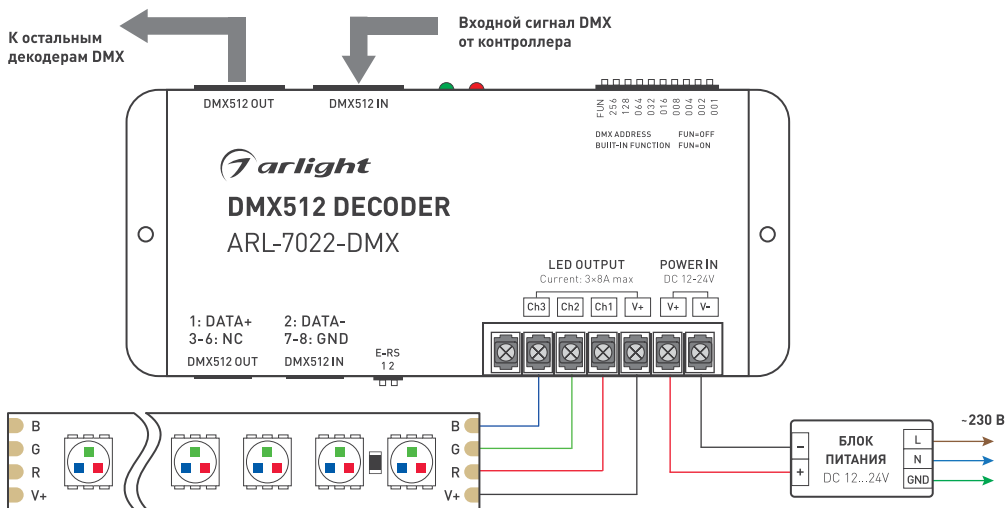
К остальным декодерам DMX

Входной сигнал DMX от контроллера

DMX512 OUT

DMX512 IN

FUN 256 128 064 032 016 008 004 002 001

DMX ADDRESS FUN=OFF
BUILT-IN FUNCTION FUN=ON

arlight

DMX512 DECODER

ARL-7022-DMX

LED OUTPUT
Current: 3×8A max

POWER IN
DC 12-24V

| Ch3 | Ch2 | Ch1 | V+ | V+ | V- |
|---|---|---|---|---|---|

1: DATA+
3-6: NC

2: DATA-
7-8: GND

DMX512 OUT

DMX512 IN

E-RS
1 2

B
G
R
V+

B
G
R
V+

−
+

БЛОК ПИТАНИЯ
DC 12...24V

L
N
GND

~230 В